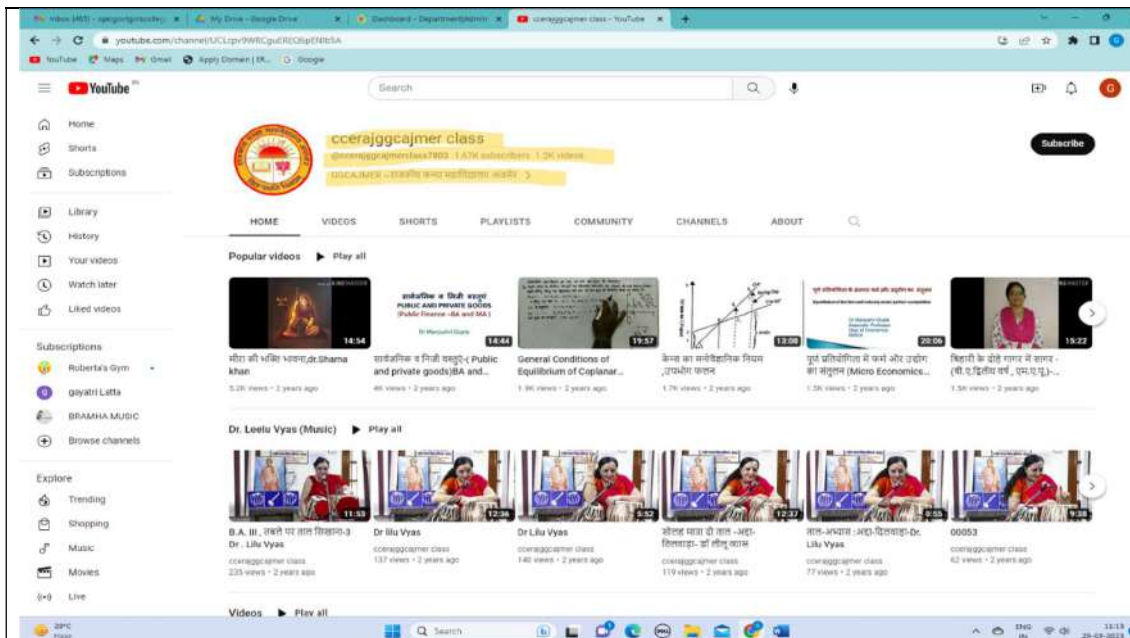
Inbox (467) - rjesgovtgirlscollege | My Drive - Google Drive | Dashboard - Department/Admin | ccerajggcajmer class - YouTube

youtube.com/channel/UCLzpv9WRCguERfOSpENIb5A

YouTube | Maps | Gmail | Apply Domain | Google

YouTube

Search

Home
Shorts
Subscriptions

Library
History
Your videos
Watch later
Liked videos

Subscriptions
Roberta's Gym
gayatri Latta
BRAMHA MUSIC
Browse channels

Explore
Trending
Shopping
Music
Movies
Live

ccerajggcajmer class
@ccerajggcajmerclass7803 1.67K subscribers 1.2K videos
GGCAJMER - राजकीय कन्या महाविद्यालय अजमेर >

Subscribe

HOME VIDEOS SHORTS PLAYLISTS COMMUNITY CHANNELS ABOUT

Popular videos ▶ Play all

14:54
मीरा की भक्ति भावना,dr.Shama khan
5.2K views • 2 years ago

सार्वजनिक व निजी वस्तुएं
PUBLIC AND PRIVATE GOODS
(Public Finance - BA and MA)
14:44
सार्वजनिक व निजी वस्तुएं-( Public and private goods)BA and...
4K views • 2 years ago

19:57
General Conditions of Equilibrium of Coplanar...
1.9K views • 2 years ago

13:08
केन्स का मनोवैज्ञानिक नियम ,उपभोग फलन
1.7K views • 2 years ago

20:06
पूर्ण प्रतियोगिता में फर्म और उद्योग का संतुलन (Micro Economics...
1.5K views • 2 years ago

15:22
बिहारी के दोहे गागर में सागर - (बी.ए.द्वितीय वर्ष , एम.ए.पू.)-...
1.5K views • 2 years ago

Dr. Leelu Vyas (Music) ▶ Play all

11:53
B.A. III , तबले पर ताल लिखना-3 Dr . Lilu Vyas
ccerajggcajmer class
235 views • 2 years ago

12:36
Dr lilu Vyas
ccerajggcajmer class
137 views • 2 years ago

5:52
Dr Lilu Vyas
ccerajggcajmer class
140 views • 2 years ago

12:37
सोलह मात्रा की ताल -अद्धा-तिलवाड़ा- डॉ लीलू व्यास
ccerajggcajmer class
119 views • 2 years ago

8:55
ताल-अध्धा :अद्धा-तिलवाड़ा-Dr. Lilu Vyas
ccerajggcajmer class
77 views • 2 years ago

9:38
00053
ccerajggcajmer class
62 views • 2 years ago

Videos ▶ Play all

29°C
Search
ENG
13:13
29-03-2023